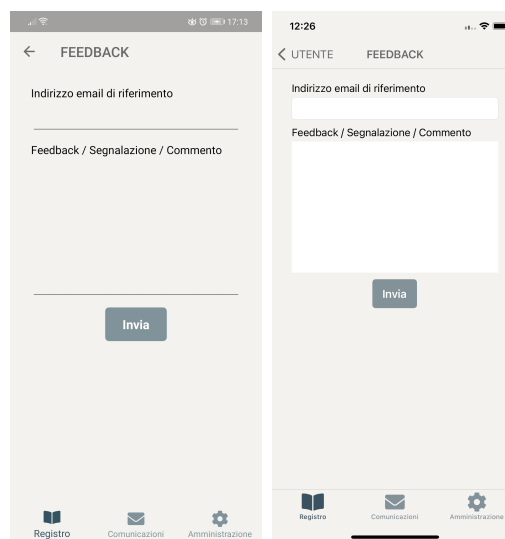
17:13

← FEEDBACK

Indirizzo email di riferimento

Feedback / Segnalazione / Commento

Invia

Registro Comunicazioni Amministrazione

12:26

< UTENTE FEEDBACK

Indirizzo email di riferimento

Feedback / Segnalazione / Commento

Invia

Registro Comunicazioni Amministrazione